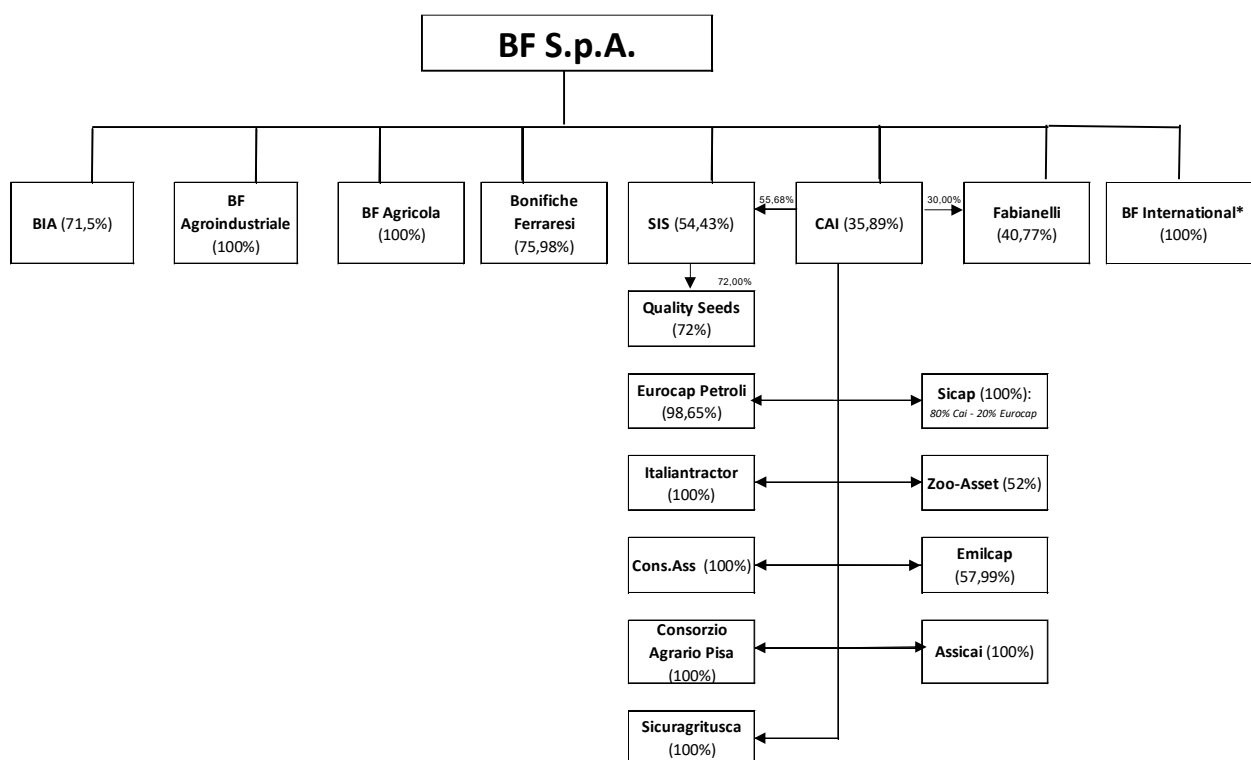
BF S.p.A.

BIA (71,5%)

BF Agroindustriale (100%)

BF Agricola (100%)

Bonifiche Ferraresi (75,98%)

SIS (54,43%)

55,68%

CAI (35,89%)

30,00%

Fabianelli (40,77%)

BF International* (100%)

72,00%

Quality Seeds (72%)

Eurocap Petroli (98,65%)

Sicap (100%): 80% Cai - 20% Eurocap

Italiantractor (100%)

Zoo-Asset (52%)

Cons.Ass (100%)

Emilcap (57,99%)

Consorzio Agrario Pisa (100%)

Assicai (100%)

Sicuragritusca (100%)